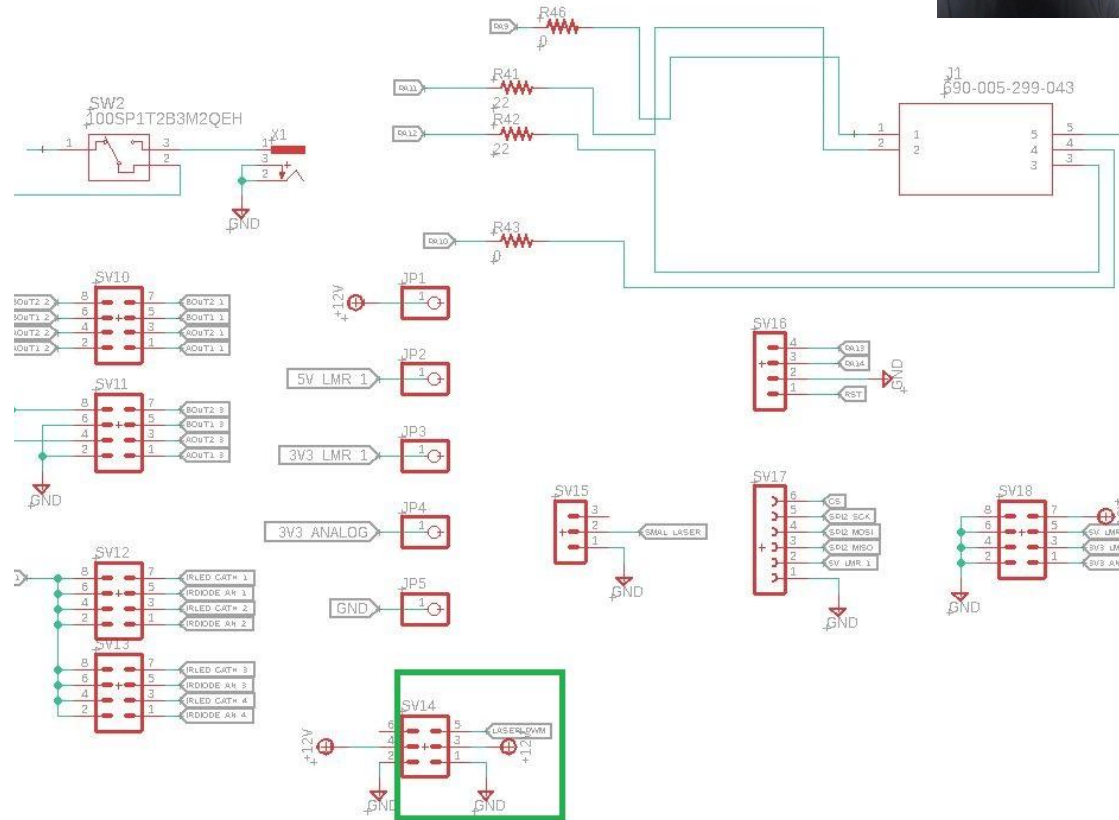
PA9 R46 0

PA11 R41 22

PA12 R42 22

PA10 R43 0

J1
690-005-299-043
1 2 1 2 5 4 3 5 4 3

SW2
100SP1T2B3M2QEH
1 3 2

X1
1 3 2

GND

SV10
BOUT2 2 8 7 BOUT2 1
BOUT1 2 6 5 BOUT1 1
AOUT2 2 4 3 AOUT2 1
AOUT1 2 2 1 AOUT1 1

SV11
8 7 BOUT2 3
6 5 BOUT1 3
4 3 AOUT2 3
2 1 AOUT1 3

GND

JP1
+12V 1

JP2
5V LMR 1 1

JP3
3V3 LMR 1 1

JP4
3V3 ANALOG 1

JP5
GND 1

SV16
4 PA13
3 PA14
2 GND
1 RST

SV15
3
2 SMAL LASER
1
GND

SV17
6 CS
5 SPI2 SCK
4 SPI2 MOSI
3 SPI2 MISO
2 5V LMR 1
1
GND

SV18
8 7
6 5 5V LMR
4 3 3V3 LM
2 1 3V3 AN
GND

SV12
8 7 IRLED CATH 1
6 5 IRDIODE AN 1
4 3 IRLED CATH 2
2 1 IRDIODE AN 2

SV13
8 7 IRLED CATH 3
6 5 IRDIODE AN 3
4 3 IRLED CATH 4
2 1 IRDIODE AN 4

SV14
+12V 6 5 LASER PWM
4 3 +12V
2 1
GND GND